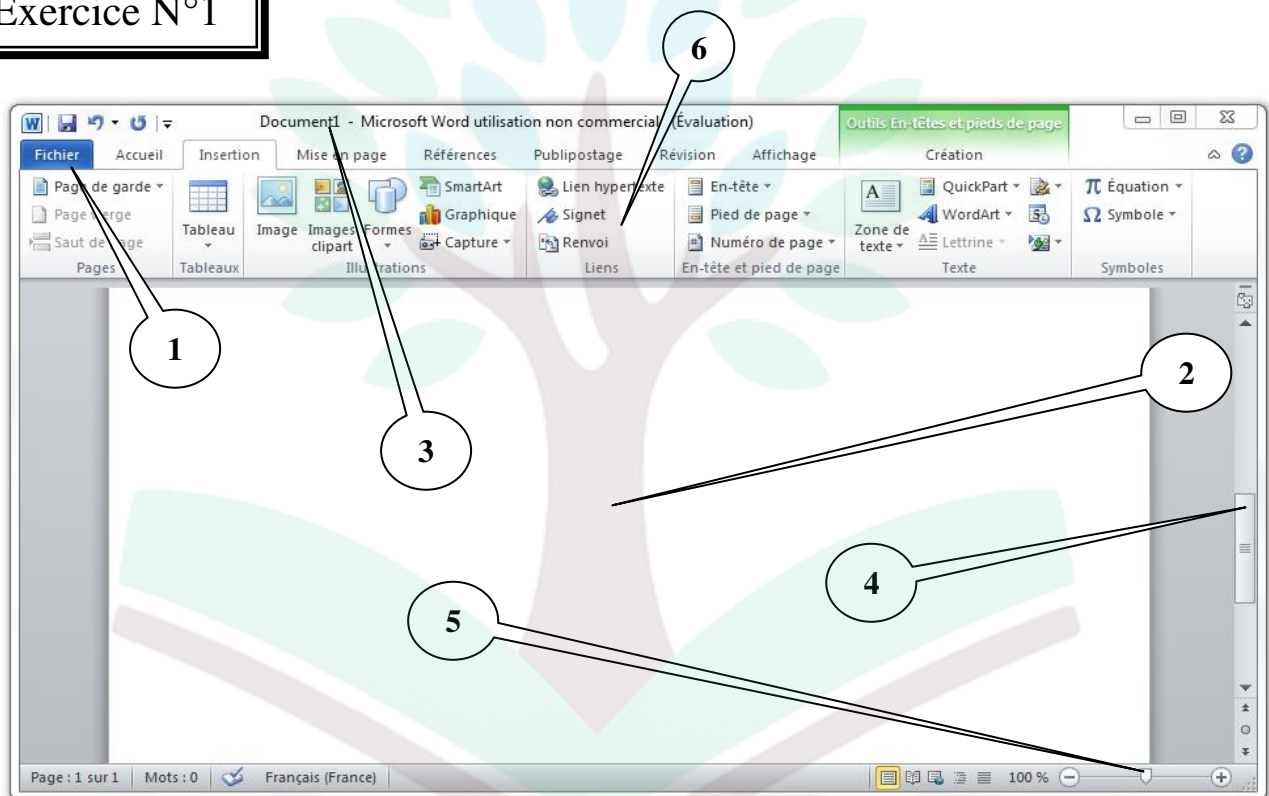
Exercice N°1

6

Document1 - Microsoft Word utilisation non commercial (Évaluation)

Outils En-têtes et pieds de page

Fichier Accueil Insertion Mise en page Références Publipostage Révision Affichage Création

Page de garde
Page vierge
Saut de page
Pages

Tableau
Tableaux

Image Images clipart Formes
SmartArt
Graphique
Capture
Illustrations

Lien hypertexte
Signet
Renvoi
Liens

En-tête
Pied de page
Numéro de page
En-tête et pied de page

Zone de texte
QuickPart
WordArt
Lettrine
Texte

$\pi$ Équation
$\Omega$ Symbole
Symboles

1

3

2

4

5

Page : 1 sur 1 | Mots : 0 | Français (France) | 100 %